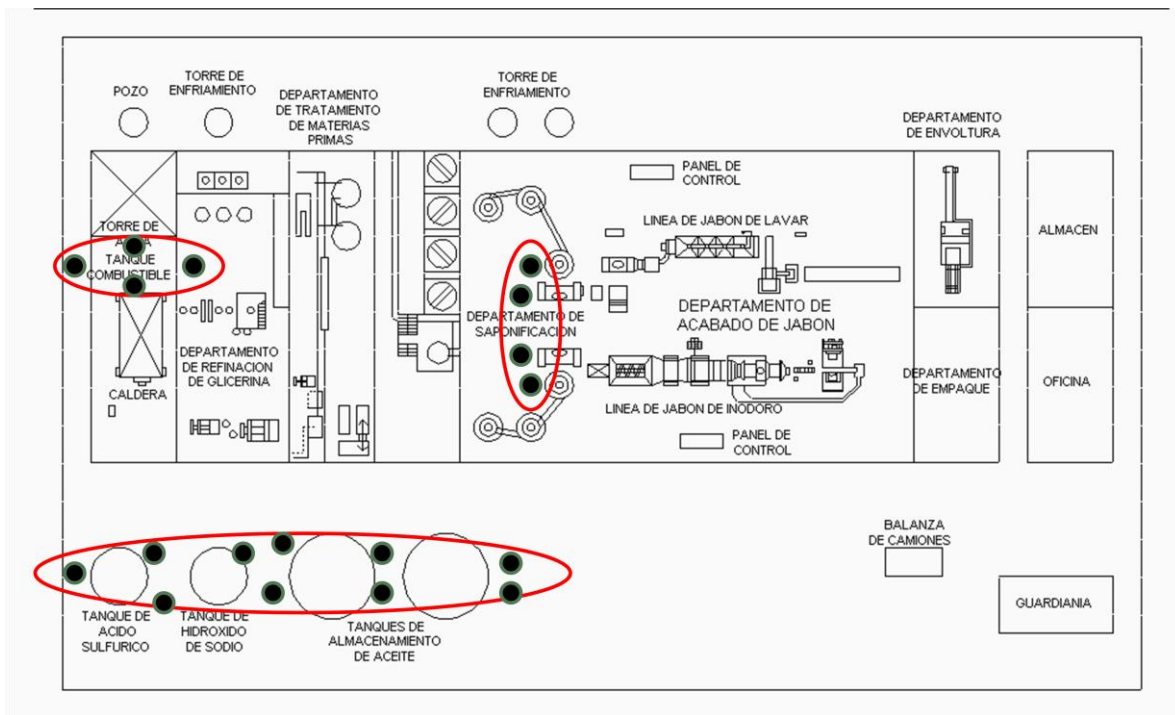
POZO

TORRE DE ENFRIAMIENTO

DEPARTAMENTO DE TRATAMIENTO DE MATERIAS PRIMAS

TORRE DE ENFRIAMIENTO

DEPARTAMENTO DE ENVOLTURA

TORRE DE A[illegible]A

TANQUE COMBUSTIBLE

PANEL DE CONTROL

LINEA DE JABON DE LAVAR

ALMACEN

DEPARTAMENTO DE ACABADO DE JABON

DEPARTAMENTO DE SAPONIFICACION

DEPARTAMENTO DE REFINACION DE GLICERINA

CALDERA

LINEA DE JABON DE INODORO

DEPARTAMENTO DE EMPAQUE

OFICINA

PANEL DE CONTROL

BALANZA DE CAMIONES

GUARDIANIA

TANQUE DE ACIDO SULFURICO

TANQUE DE HIDROXIDO DE SODIO

TANQUES DE ALMACENAMIENTO DE ACEITE